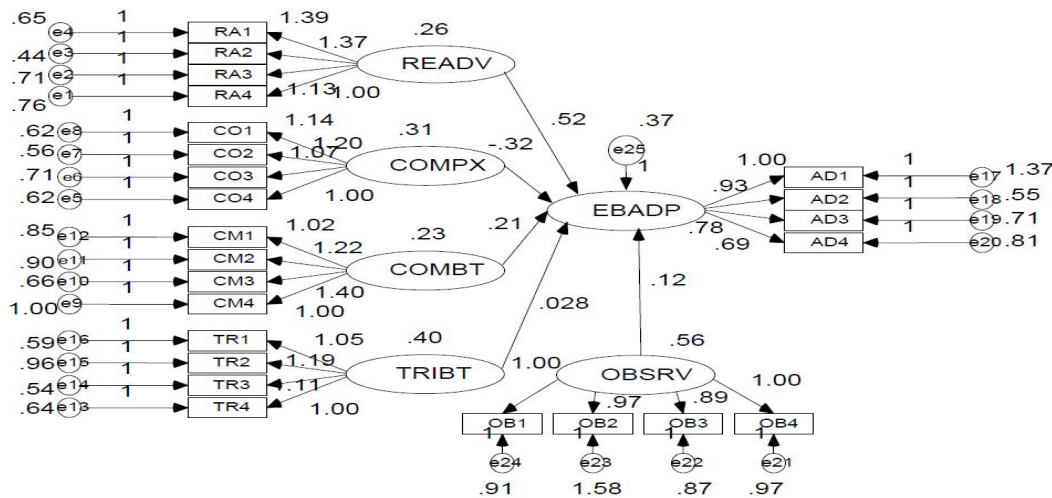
.65 e4 1 RA1 1.39
.44 e3 1 RA2 1.37
.71 e2 1 RA3
.76 e1 1 RA4 1.13 1.00
.26 READV

.62 e8 1 CO1 1.14
.56 e7 1 CO2 1.20 1.07
.71 e6 1 CO3
.62 e5 1 CO4 1.00
.31 COMPX

.85 e12 1 CM1 1.02
.90 e11 1 CM2 1.22
.66 e10 1 CM3
1.00 e9 1 CM4 1.40 1.00
.23 COMBT

.59 e16 1 TR1 1.05
.96 e15 1 TR2 1.19
.54 e14 1 TR3 1.11
.64 e13 1 TR4 1.00
.40 TRIBT

.52 -.32 .21 .028 .12

.37 e25 1
EBADP

1.00 .93 .78 .69
AD1 1 e17 1.37
AD2 1 e18 .55
AD3 1 e19 .71
AD4 1 e20 .81

.56 OBSRV 1.00
1.00 .97 .89
OB1 OB2 OB3 OB4
1 1 1 1
e24 e23 e22 e21
.91 1.58 .87 .97